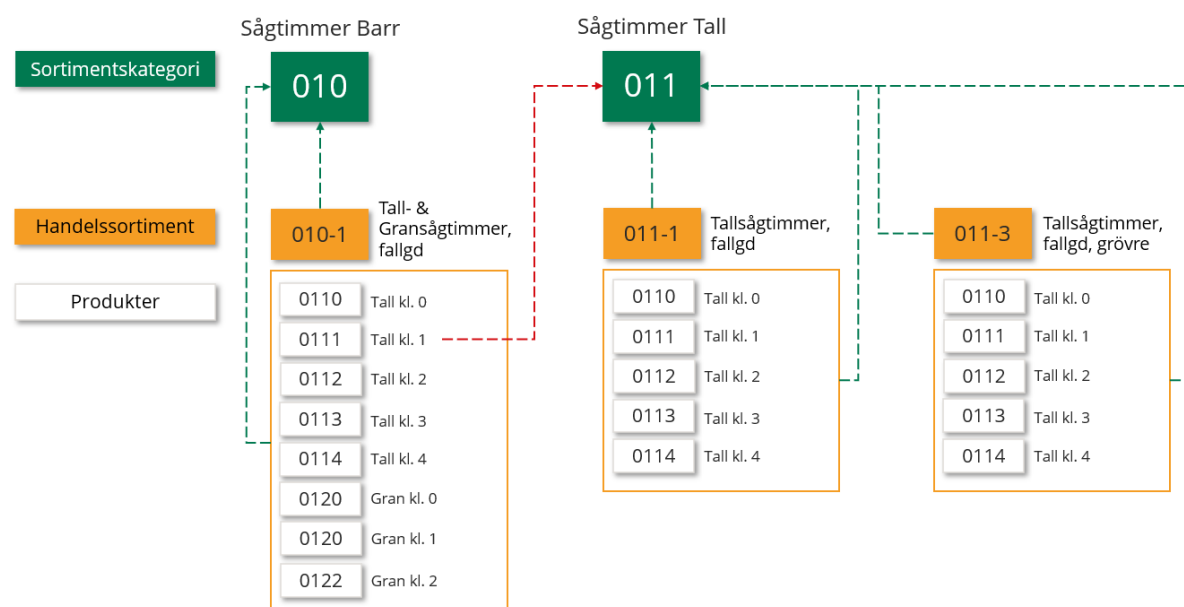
Sortimentskategori

Handelssortiment

Produkter

Sågtimmer Barr

010

010-1

Tall- & Gransågtimmer, fallgd

0110 Tall kl. 0
0111 Tall kl. 1
0112 Tall kl. 2
0113 Tall kl. 3
0114 Tall kl. 4
0120 Gran kl. 0
0120 Gran kl. 1
0122 Gran kl. 2

Sågtimmer Tall

011

011-1

Tallsågtimmer, fallgd

0110 Tall kl. 0
0111 Tall kl. 1
0112 Tall kl. 2
0113 Tall kl. 3
0114 Tall kl. 4

011-3

Tallsågtimmer, fallgd, grövre

0110 Tall kl. 0
0111 Tall kl. 1
0112 Tall kl. 2
0113 Tall kl. 3
0114 Tall kl. 4